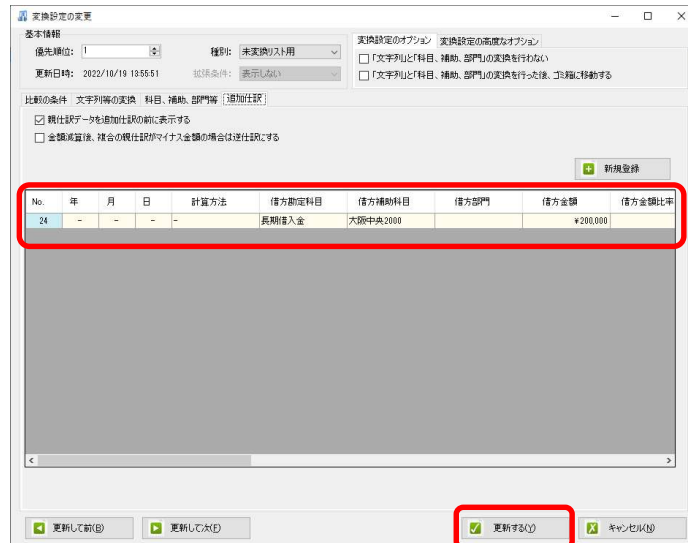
変換設定の変更

基本情報

優先順位: 1

種別: 未変換リスト用

更新日時: 2022/10/19 13:55:51

拡張条件: 表示しない

変換設定のオプション | 変換設定の高度なオプション

☐「文字列」と「科目、補助、部門」の変換を行わない

☐「文字列」と「科目、補助、部門」の変換を行った後、ゴミ箱に移動する

比較の条件 | 文字列等の変換 | 科目、補助、部門等 | 追加仕訳

☑ 親仕訳データを追加仕訳の前に表示する

☐ 金額減算後、複合の親仕訳がマイナス金額の場合は逆仕訳にする

新規登録

| No. | 年 | 月 | 日 | 計算方法 | 借方勘定科目 | 借方補助科目 | 借方部門 | 借方金額 | 借方金額比率 |
|---|---|---|---|---|---|---|---|---|---|
| 24 | - | - | - | - | 長期借入金 | 大阪中央2000 | | ¥200,000 | |

更新して前(B)

更新して次(E)

更新する(Y)

キャンセル(N)